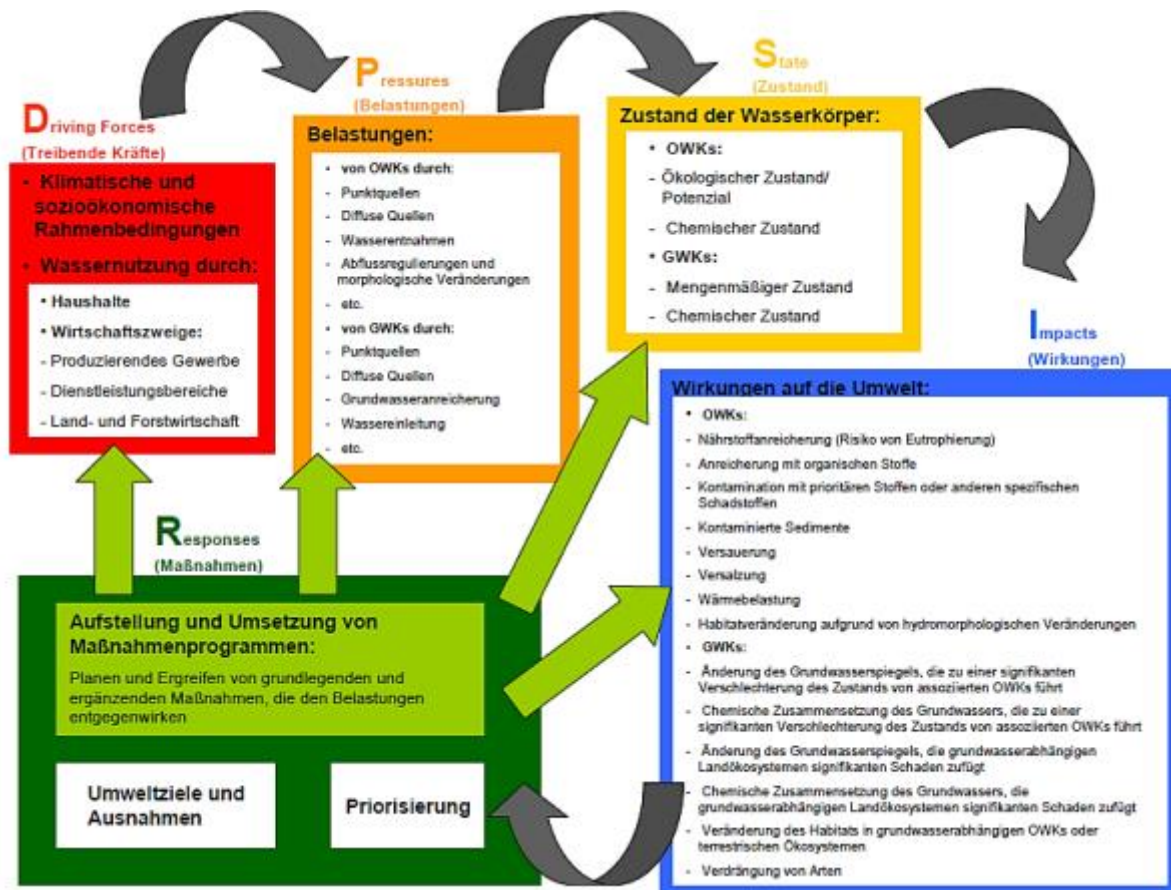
Driving Forces
(Treibende Kräfte)

• Klimatische und sozioökonomische Rahmenbedingungen

• Wassernutzung durch:

• Haushalte
• Wirtschaftszweige:
- Produzierendes Gewerbe
- Dienstleistungsbereiche
- Land- und Forstwirtschaft

Pressures
(Belastungen)

Belastungen:

• von OWKs durch:
- Punktquellen
- Diffuse Quellen
- Wasserentnahmen
- Abflussregulierungen und morphologische Veränderungen
- etc.
• von GWKs durch:
- Punktquellen
- Diffuse Quellen
- Grundwasseranreicherung
- Wassereinleitung
- etc.

State
(Zustand)

Zustand der Wasserkörper:

• OWKs:
- Ökologischer Zustand/ Potenzial
- Chemischer Zustand
• GWKs:
- Mengenmäßiger Zustand
- Chemischer Zustand

Impacts
(Wirkungen)

Wirkungen auf die Umwelt:

• OWKs:
- Nährstoffanreicherung (Risiko von Eutrophierung)
- Anreicherung mit organischen Stoffe
- Kontamination mit prioritären Stoffen oder anderen spezifischen Schadstoffen
- Kontaminierte Sedimente
- Versauerung
- Versalzung
- Wärmebelastung
- Habitatveränderung aufgrund von hydromorphologischen Veränderungen
• GWKs:
- Änderung des Grundwasserspiegels, die zu einer signifikanten Verschlechterung des Zustands von assoziierten OWKs führt
- Chemische Zusammensetzung des Grundwassers, die zu einer signifikanten Verschlechterung des Zustands von assoziierten OWKs führt
- Änderung des Grundwasserspiegels, die grundwasserabhängigen Landökosystemen signifikanten Schaden zufügt
- Chemische Zusammensetzung des Grundwassers, die grundwasserabhängigen Landökosystemen signifikanten Schaden zufügt
- Veränderung des Habitats in grundwasserabhängigen OWKs oder terrestrischen Ökosystemen
- Verdrängung von Arten

Responses
(Maßnahmen)

Aufstellung und Umsetzung von Maßnahmenprogrammen:

Planen und Ergreifen von grundlegenden und ergänzenden Maßnahmen, die den Belastungen entgegenwirken

Umweltziele und Ausnahmen

Priorisierung